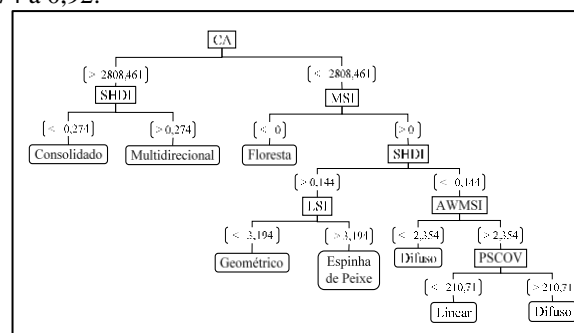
7 a 0,92.

CA

[> 2808,461] [< 2808,461]

SHDI

[< 0,274] [> 0,274]

Consolidado Multidirecional

MSI

[< 0] [> 0]

Floresta

SHDI

[> 0,144] [< 0,144]

LSI

[< 3,194] [> 3,194]

Geométrico Espinha de Peixe

AWMSI

[< 2,354] [> 2,354]

Difuso

PSCOV

[< 210,71] [> 210,71]

Linear Difuso